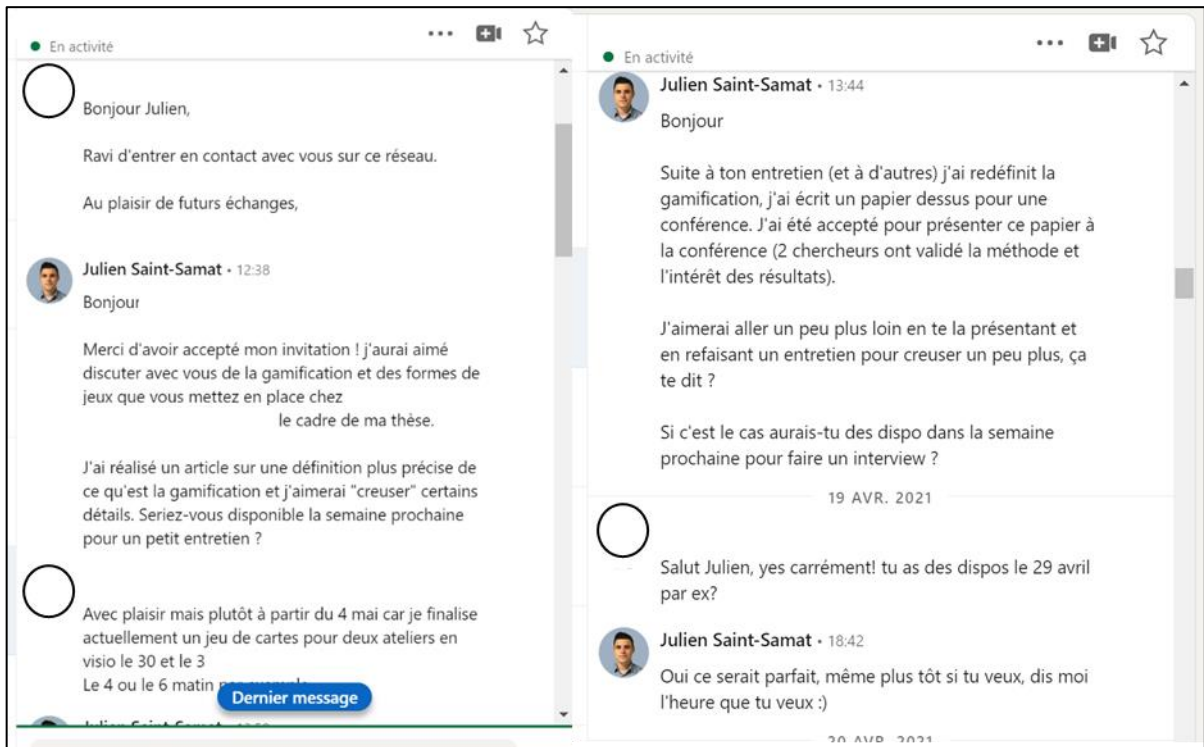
En activité

Bonjour Julien,

Ravi d'entrer en contact avec vous sur ce réseau.

Au plaisir de futurs échanges,

Julien Saint-Samat • 12:38

Bonjour

Merci d'avoir accepté mon invitation ! j'aurai aimé discuter avec vous de la gamification et des formes de jeux que vous mettez en place chez le cadre de ma thèse.

J'ai réalisé un article sur une définition plus précise de ce qu'est la gamification et j'aimerai "creuser" certains détails. Seriez-vous disponible la semaine prochaine pour un petit entretien ?

Avec plaisir mais plutôt à partir du 4 mai car je finalise actuellement un jeu de cartes pour deux ateliers en visio le 30 et le 3

Le 4 ou le 6 matin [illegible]

Dernier message

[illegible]

En activité

Julien Saint-Samat • 13:44

Bonjour

Suite à ton entretien (et à d'autres) j'ai redéfinit la gamification, j'ai écrit un papier dessus pour une conférence. J'ai été accepté pour présenter ce papier à la conférence (2 chercheurs ont validé la méthode et l'intérêt des résultats).

J'aimerai aller un peu plus loin en te la présentant et en refaisant un entretien pour creuser un peu plus, ça te dit ?

Si c'est le cas aurais-tu des dispo dans la semaine prochaine pour faire un interview ?

19 AVR. 2021

Salut Julien, yes carrément! tu as des dispos le 29 avril par ex?

Julien Saint-Samat • 18:42

Oui ce serait parfait, même plus tôt si tu veux, dis moi l'heure que tu veux :)

20 AVR. 2021